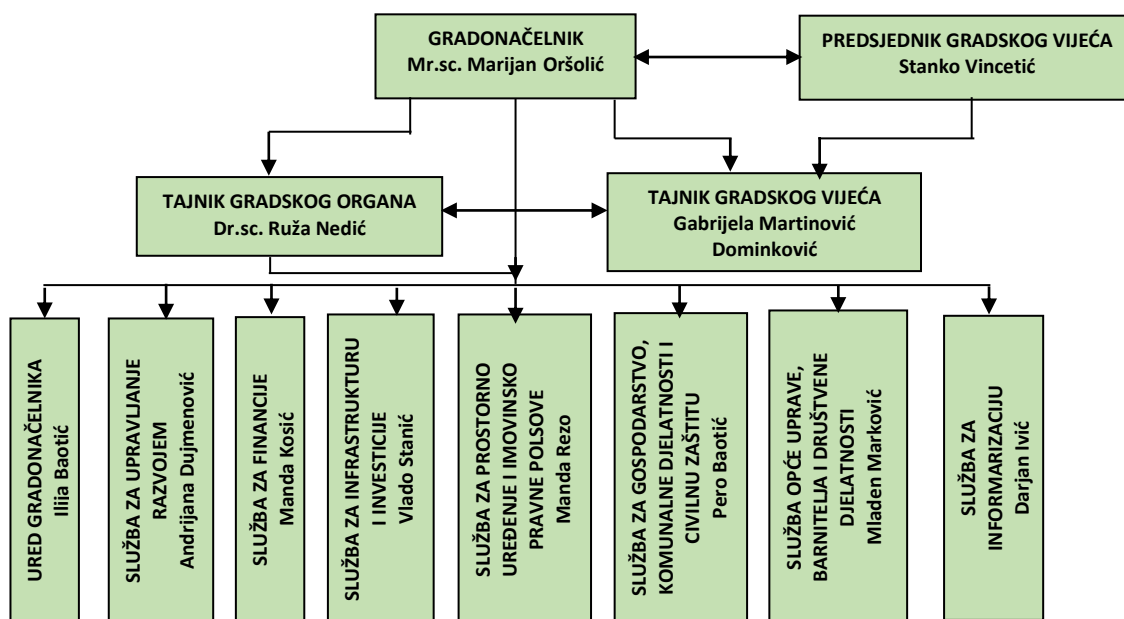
GRADONAČELNIK
Mr.sc. Marijan Oršolić

PREDSJEDNIK GRADSKOG VIJEĆA
Stanko Vincetić

TAJNIK GRADSKOG ORGANA
Dr.sc. Ruža Nedić

TAJNIK GRADSKOG VIJEĆA
Gabrijela Martinović Dominković

URED GRADONAČELNIKA
Ilia Baotić

SLUŽBA ZA UPRAVLJANJE RAZVOJEM
Andrijana Dujmenović

SLUŽBA ZA FINANCIJE
Manda Kosić

SLUŽBA ZA INFRASTRUKTURU I INVESTICIJE
Vlado Stanić

SLUŽBA ZA PROSTORNO UREĐENJE I IMOVINSKO PRAVNE POLSOVE
Manda Rezo

SLUŽBA ZA GOSPODARSTVO, KOMUNALNE DJELATNOSTI I CIVILNU ZAŠTITU
Pero Baotić

SLUŽBA OPĆE UPRAVE, BARNITELJA I DRUŠTVENE DJELATNOSTI
Mladen Marković

SLUŽBA ZA INFORMARIZACIJU
Darjan Ivić